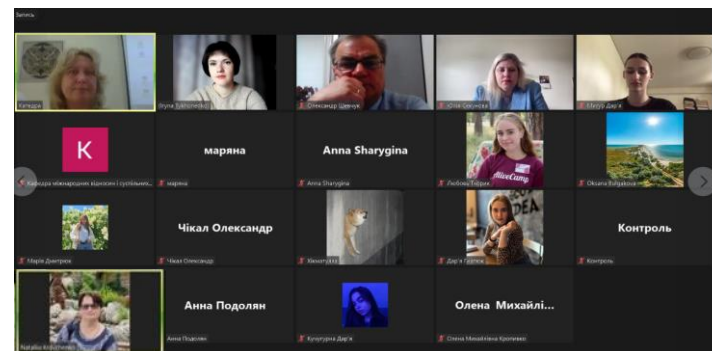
Запись

Катерина
Iryna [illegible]
Олександр Шевчук
Юлія Сеснова
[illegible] Дар'я

K
Кафедра міжнародних відносин і суспільних...
марьяна
марьяна
Anna Sharygina
Anna Sharygina
Любовь Гафрна
Oksana Bulgakova

Марія Дмитрюк
Чікал Олександр
Чікал Олександр
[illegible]
Дар'я Гіптюк
Контроль
Контроль

Nataliia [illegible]
Анна Подолян
Анна Подолян
Кухаруна Дар'я
Олена Михайлі...
Олена Михайлівна Кропивко